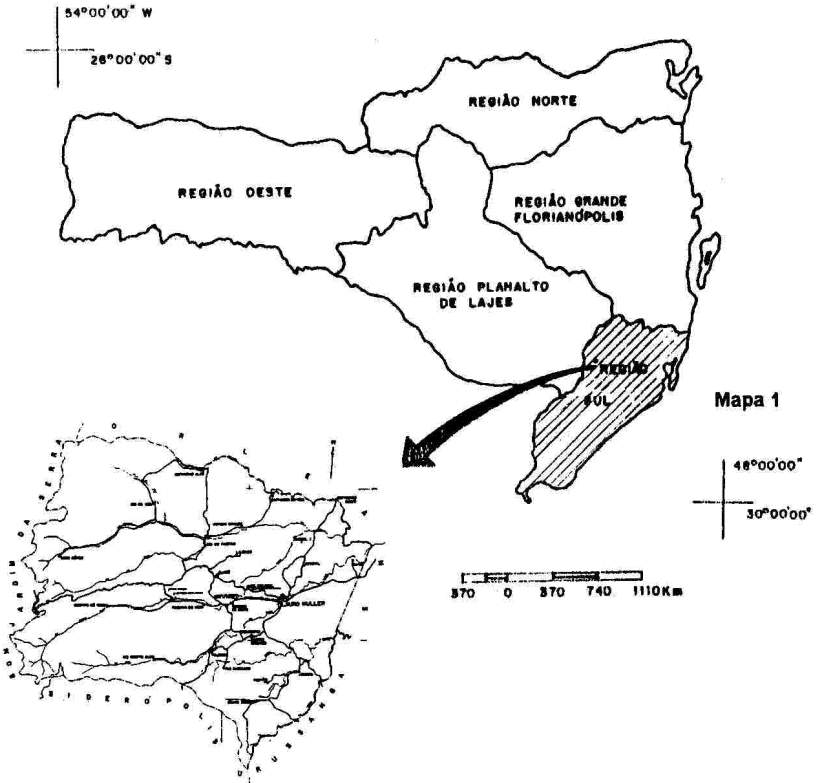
54°00'00" W

26°00'00" S

REGIÃO NORTE

REGIÃO OESTE

REGIÃO GRANDE FLORIANÓPOLIS

REGIÃO PLANALTO DE LAJES

REGIÃO SUL

Mapa 1

48°00'00"

30°00'00"

370 0 370 740 1110Km

BOM JARDIM DA SERRA

SIDERÓPOLIS

URUSSANGA

LAURO MULLER

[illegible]